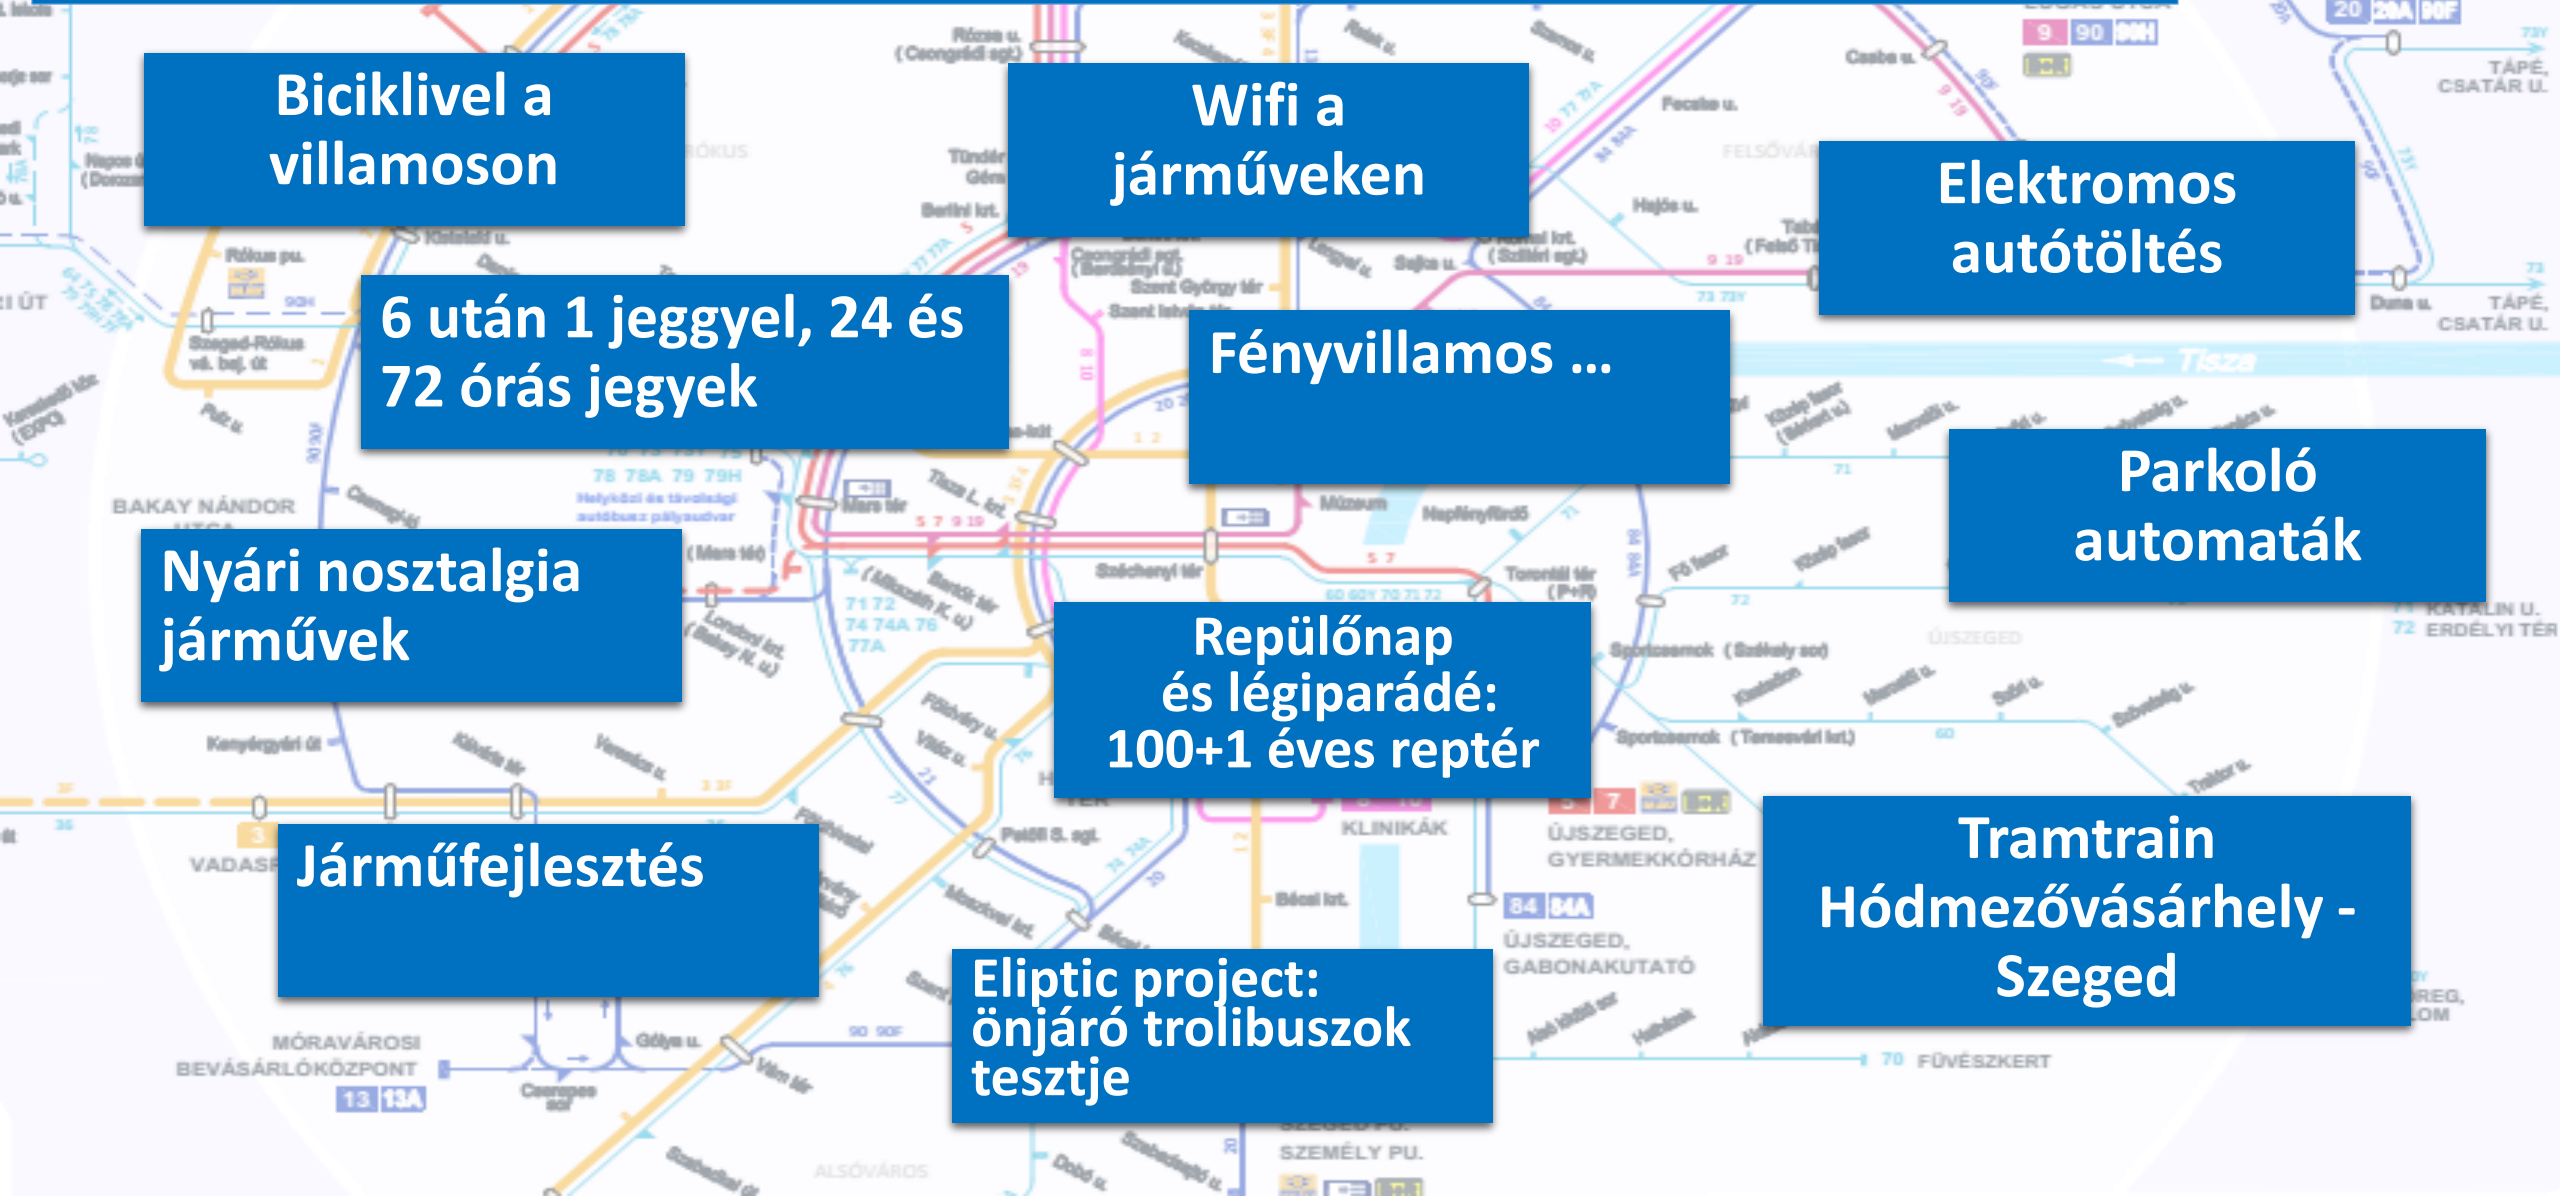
Biciklivel a villamoson

Wifi a járműveken

Elektromos autótöltés

6 után 1 jeggyel, 24 és 72 órás jegyek

Fényvillamos …

Parkoló automaták

Nyári nosztalgia járművek

Repülőnap és légiparádé: 100+1 éves reptér

Tramtrain Hódmezővásárhely - Szeged

Járműfejlesztés

Eliptic project: önjáró trolibuszok tesztje